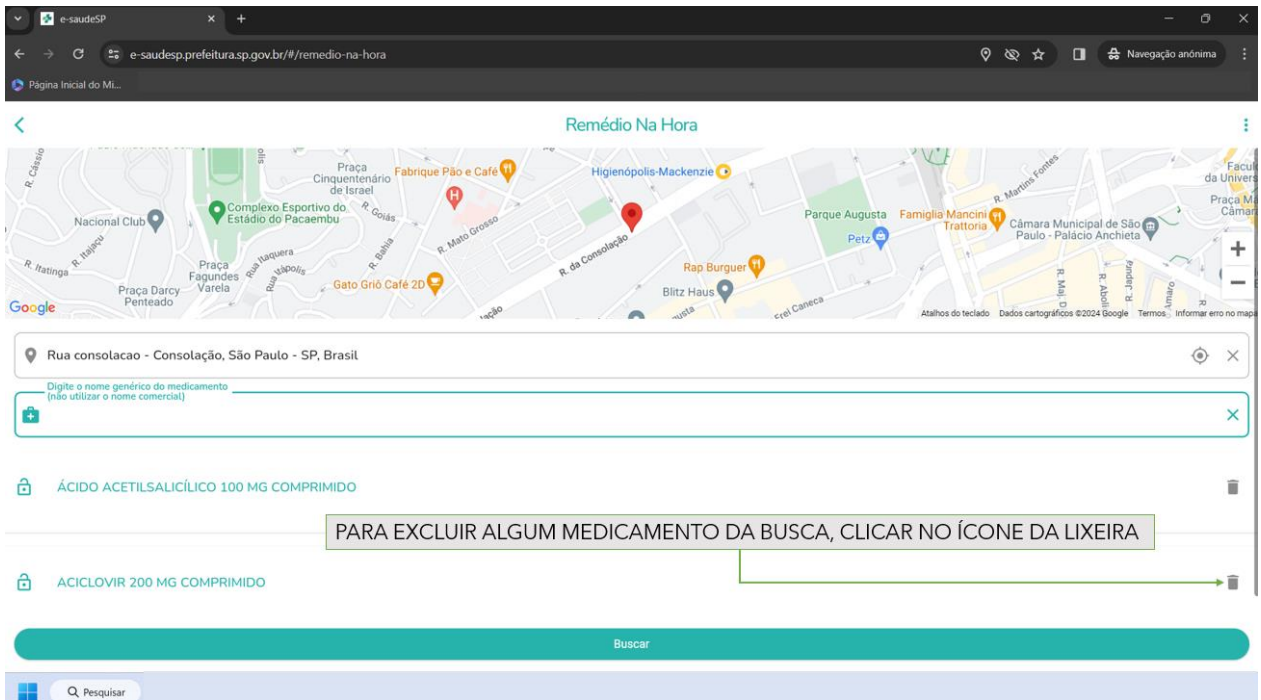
e-saudeSP

e-saudesp.prefeitura.sp.gov.br/#/remedio-na-hora

Navegação anônima

Página Inicial do Mi...

Remédio Na Hora

R. Cássio
Praça Cinquentenário de Israel
Fabrique Pão e Café
Higienópolis-Mackenzie
Facul da Univers
R. Martins Fontes
Praça M Câmar
Nacional Club
Complexo Esportivo do Estádio do Pacaembu
R. Goiás
R. Itajuçu
R. Mato Grosso
Parque Augusta
Famiglia Mancini Trattoria
Câmara Municipal de São Paulo - Palácio Anchieta
Petz
R. da Consolação
R. Itatinga
Praça Fagundes Varela
R. Itaquera
R. Bahia
Rap Burguer
R. Japurá
Praça Darcy Penteado
Gato Grió Café 2D
Blitz Haus
Frei Caneca
R. Maj. D
R. Aboli
Amaro
Google
Atalhos do teclado Dados cartográficos ©2024 Google Termos Informar erro no mapa

Rua consolacao - Consolação, São Paulo - SP, Brasil

Digite o nome genérico do medicamento (não utilizar o nome comercial)

ÁCIDO ACETILSALICÍLICO 100 MG COMPRIMIDO

PARA EXCLUIR ALGUM MEDICAMENTO DA BUSCA, CLICAR NO ÍCONE DA LIXEIRA

ACICLOVIR 200 MG COMPRIMIDO

Buscar

Pesquisar